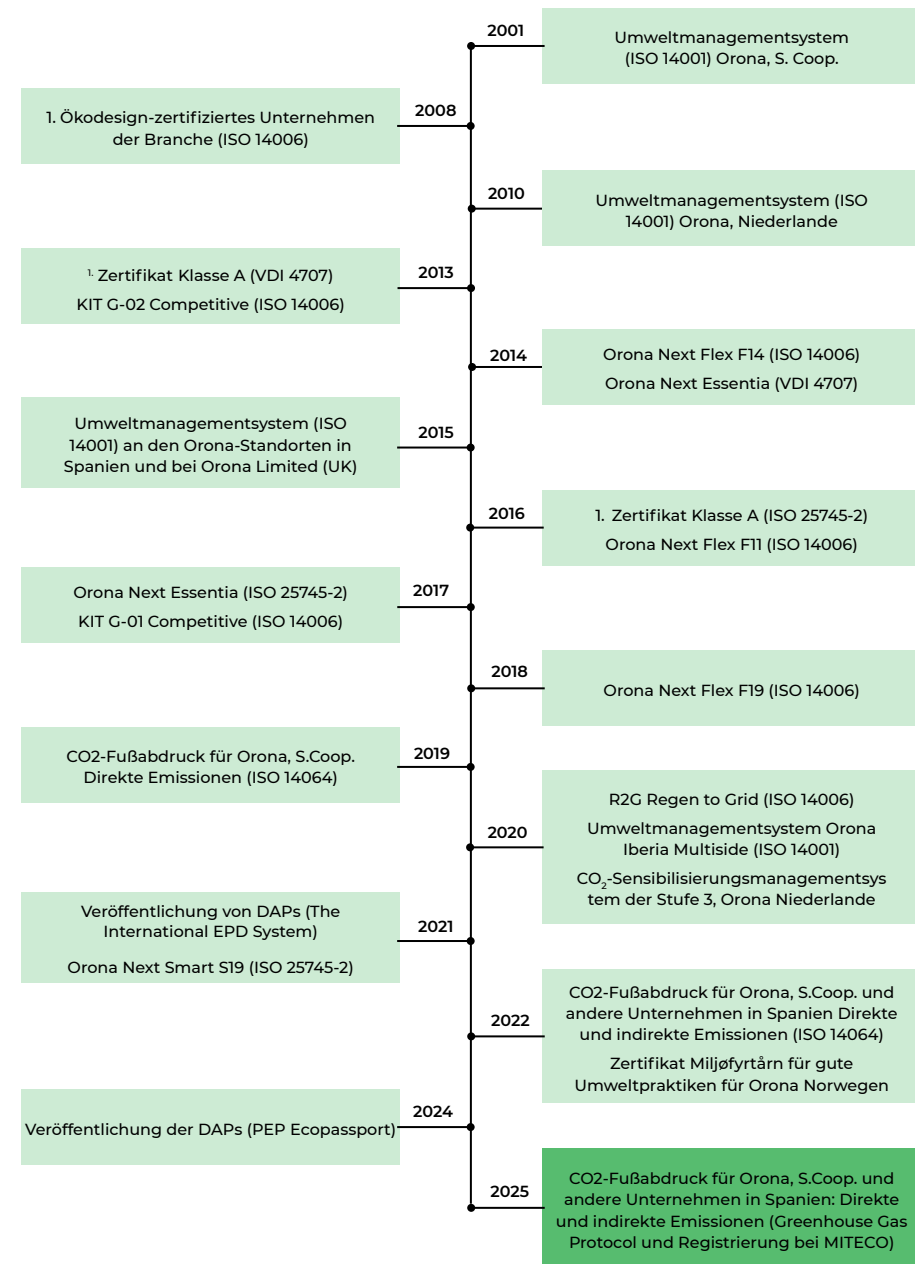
2001
Umweltmanagementsystem (ISO 14001) Orona, S. Coop.

1. Ökodesign-zertifiziertes Unternehmen der Branche (ISO 14006)
2008

2010
Umweltmanagementsystem (ISO 14001) Orona, Niederlande

$^{1.}$ Zertifikat Klasse A (VDI 4707)
KIT G-02 Competitive (ISO 14006)
2013

2014
Orona Next Flex F14 (ISO 14006)
Orona Next Essentia (VDI 4707)

Umweltmanagementsystem (ISO 14001) an den Orona-Standorten in Spanien und bei Orona Limited (UK)
2015

2016
1. Zertifikat Klasse A (ISO 25745-2)
Orona Next Flex F11 (ISO 14006)

Orona Next Essentia (ISO 25745-2)
KIT G-01 Competitive (ISO 14006)
2017

2018
Orona Next Flex F19 (ISO 14006)

CO2-Fußabdruck für Orona, S.Coop. Direkte Emissionen (ISO 14064)
2019

2020
R2G Regen to Grid (ISO 14006)
Umweltmanagementsystem Orona Iberia Multiside (ISO 14001)
$CO_2$-Sensibilisierungsmanagementsystem der Stufe 3, Orona Niederlande

Veröffentlichung von DAPs (The International EPD System)
Orona Next Smart S19 (ISO 25745-2)
2021

2022
CO2-Fußabdruck für Orona, S.Coop. und andere Unternehmen in Spanien Direkte und indirekte Emissionen (ISO 14064)
Zertifikat Miljøfyrtårn für gute Umweltpraktiken für Orona Norwegen

Veröffentlichung der DAPs (PEP Ecopassport)
2024

2025
CO2-Fußabdruck für Orona, S.Coop. und andere Unternehmen in Spanien: Direkte und indirekte Emissionen (Greenhouse Gas Protocol und Registrierung bei MITECO)